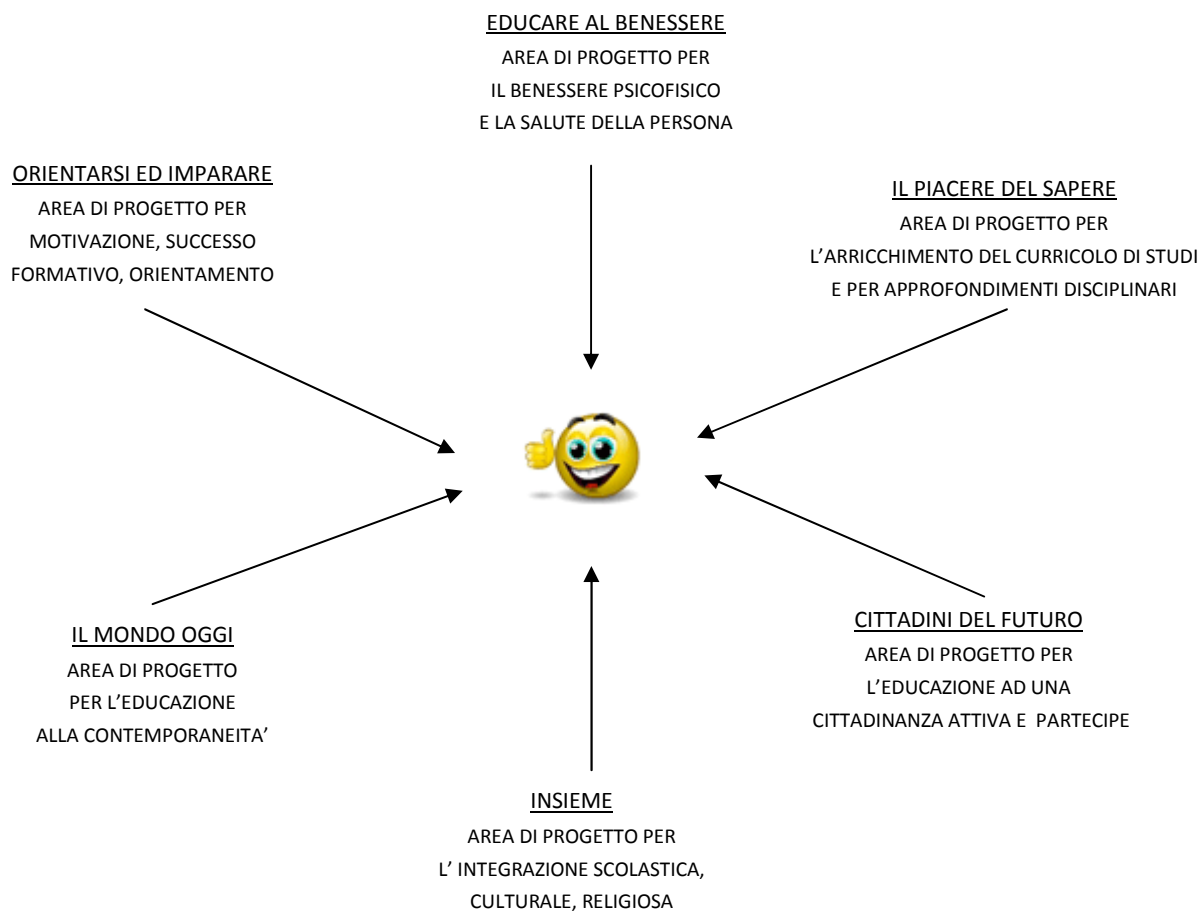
EDUCARE AL BENESSERE
AREA DI PROGETTO PER
IL BENESSERE PSICOFISICO
E LA SALUTE DELLA PERSONA

ORIENTARSI ED IMPARARE
AREA DI PROGETTO PER
MOTIVAZIONE, SUCCESSO
FORMATIVO, ORIENTAMENTO

IL PIACERE DEL SAPERE
AREA DI PROGETTO PER
L'ARRICCHIMENTO DEL CURRICOLO DI STUDI
E PER APPROFONDIMENTI DISCIPLINARI

IL MONDO OGGI
AREA DI PROGETTO
PER L'EDUCAZIONE
ALLA CONTEMPORANEITA'

CITTADINI DEL FUTURO
AREA DI PROGETTO PER
L'EDUCAZIONE AD UNA
CITTADINANZA ATTIVA E PARTECIPE

INSIEME
AREA DI PROGETTO PER
L' INTEGRAZIONE SCOLASTICA,
CULTURALE, RELIGIOSA